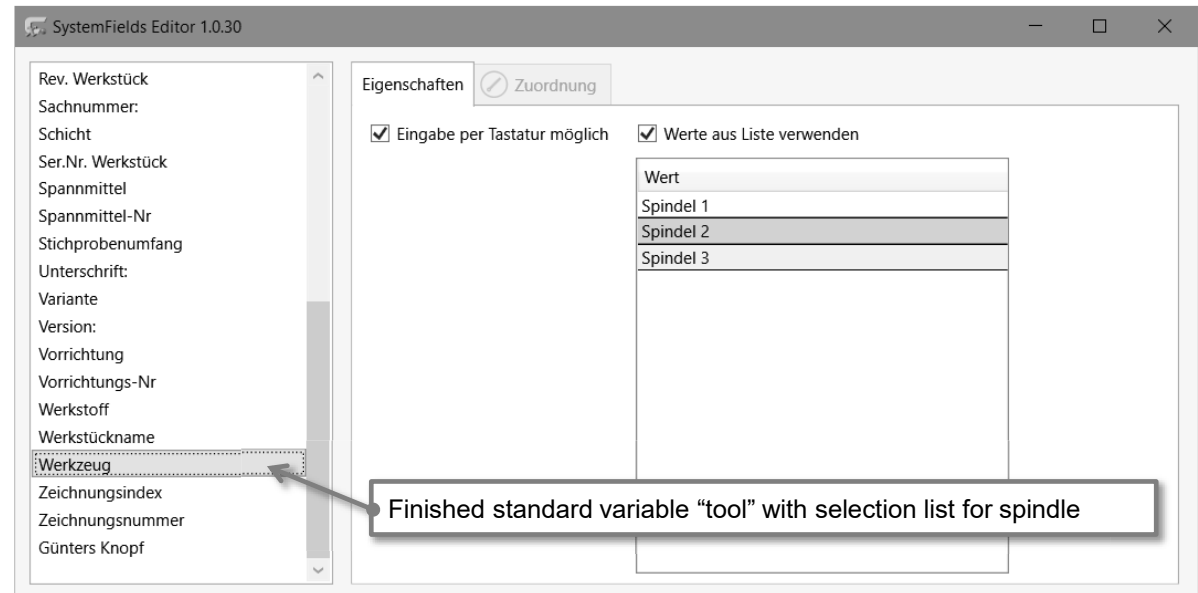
SystemFields Editor 1.0.30

Rev. Werkstück
Sachnummer:
Schicht
Ser.Nr. Werkstück
Spannmittel
Spannmittel-Nr
Stichprobenumfang
Unterschrift:
Variante
Version:
Vorrichtung
Vorrichtungs-Nr
Werkstoff
Werkstückname
Werkzeug
Zeichnungsindex
Zeichnungsnummer
Günters Knopf

Eigenschaften
Zuordnung

Eingabe per Tastatur möglich
Werte aus Liste verwenden

| Wert |
|---|
| Spindel 1 |
| Spindel 2 |
| Spindel 3 |

Finished standard variable “tool” with selection list for spindle